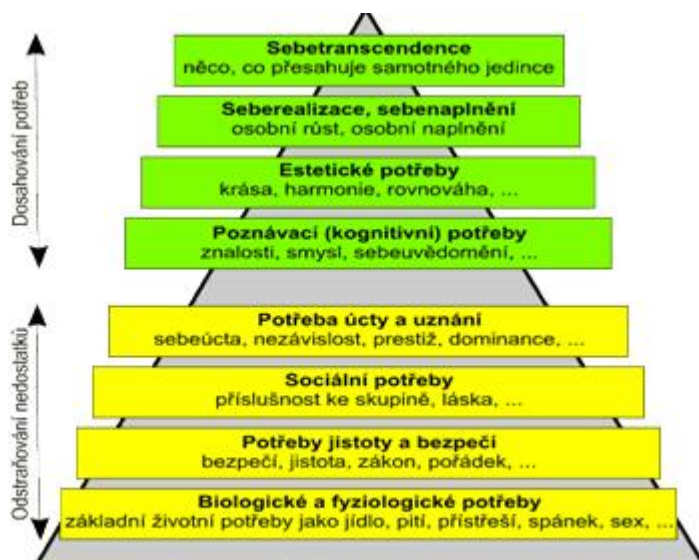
Dosahování potřeb

Sebetranscendence
něco, co přesahuje samotného jedince

Seberealizace, sebenaplnění
osobní růst, osobní naplnění

Estetické potřeby
krása, harmonie, rovnováha, ...

Poznávací (kognitivní) potřeby
znalosti, smysl, sebeuvědomění, ...

Odstraňování nedostatků

Potřeba úcty a uznání
sebeúcta, nezávislost, prestiž, dominance, ...

Sociální potřeby
příslušnost ke skupině, láska, ...

Potřeby jistoty a bezpečí
bezpečí, jistota, zákon, pořádek, ...

Biologické a fyziologické potřeby
základní životní potřeby jako jídlo, pití, přístřeší, spánek, sex, ...